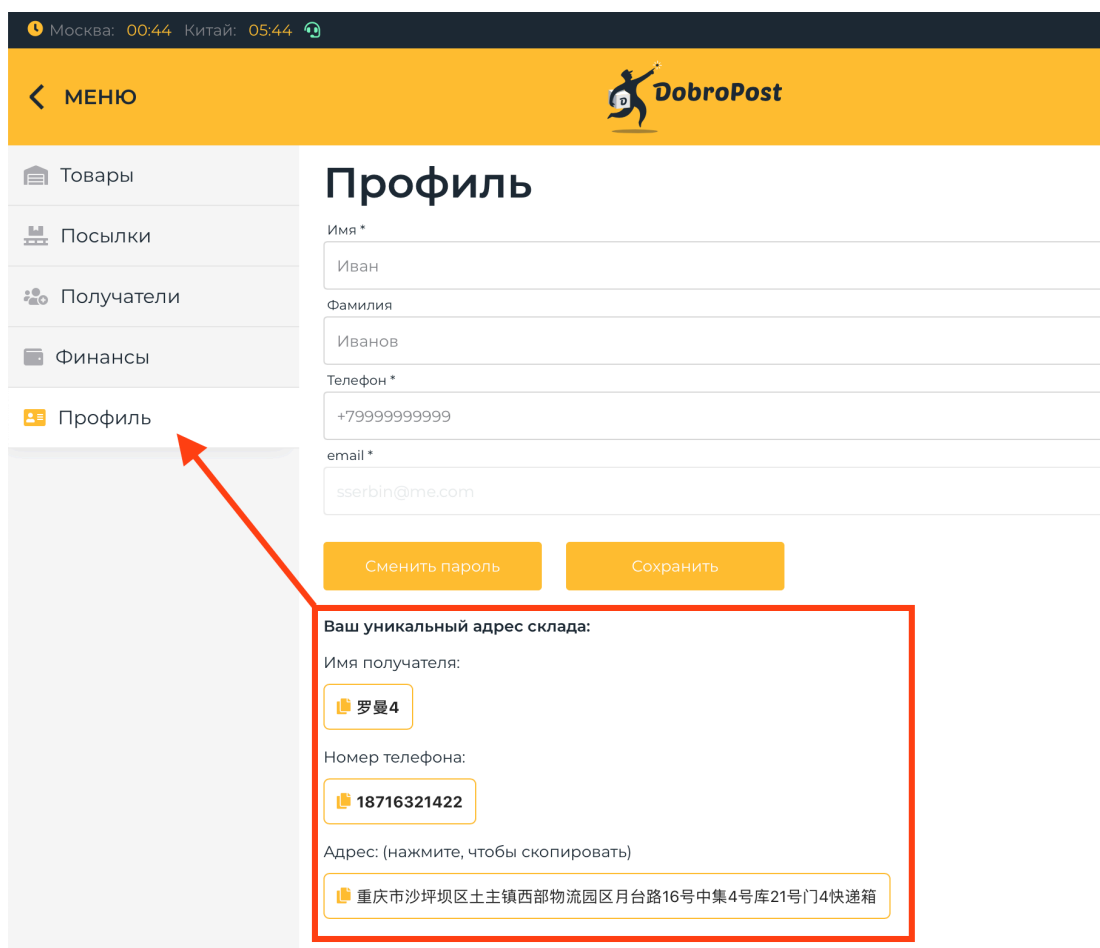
Москва: 00:44 Китай: 05:44

МЕНЮ

DobroPost

Товары
Посылки
Получатели
Финансы
Профиль

Профиль

Имя *
Иван

Фамилия
Иванов

Телефон *
+79999999999

email *
sserbin@me.com

Сменить пароль
Сохранить

Ваш уникальный адрес склада:

Имя получателя:

罗曼4

Номер телефона:

18716321422

Адрес: (нажмите, чтобы скопировать)

重庆市沙坪坝区土主镇西部物流园区月台路16号中集4号库21号门4快递箱